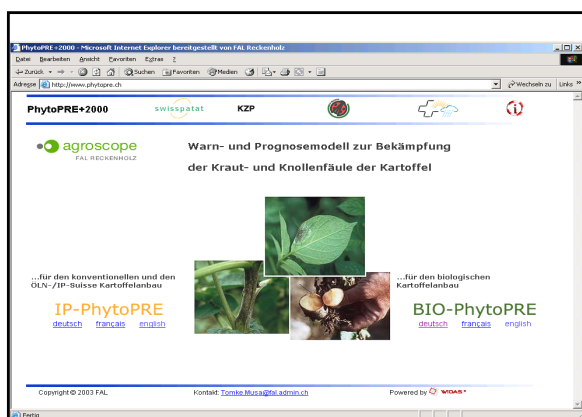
PhytoPRE+2000 - Microsoft Internet Explorer bereitgestellt von FAL Reckenholz

Datei Bearbeiten Ansicht Favoriten Extras ?

Zurück Suchen Favoriten Medien

Adresse http://www.phytopre.ch

Wechseln zu Links

PhytoPRE+2000 swisspatat KZP

agroscope FAL RECKENHOLZ

Warn- und Prognosemodell zur Bekämpfung der Kraut- und Knollenfäule der Kartoffel

...für den konventionellen und den ÖLN-/IP-Suisse Kartoffelanbau

IP-PhytoPRE

deutsch français english

...für den biologischen Kartoffelanbau

BIO-PhytoPRE

deutsch français english

Copyright © 2003 FAL

Kontakt: Tomke.Musa@fal.admin.ch

Powered by WIDAS

Fertig